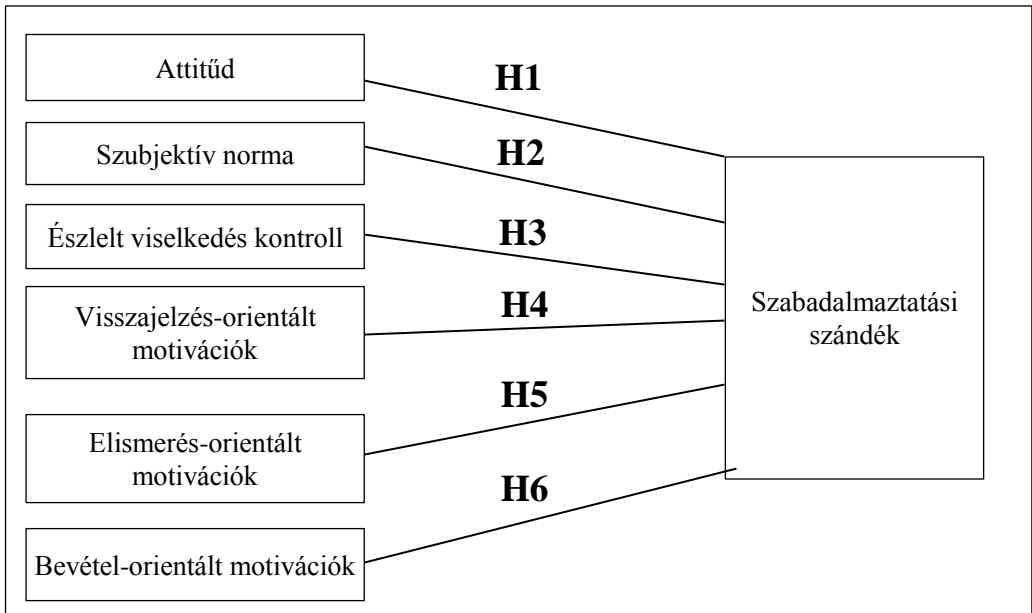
Attitűd

H1

Szubjektív norma

H2

Észlelt viselkedés kontroll

H3

Visszajelzés-orientált motivációk

H4

Elismerés-orientált motivációk

H5

Bevétel-orientált motivációk

H6

Szabadalmaztatási szándék